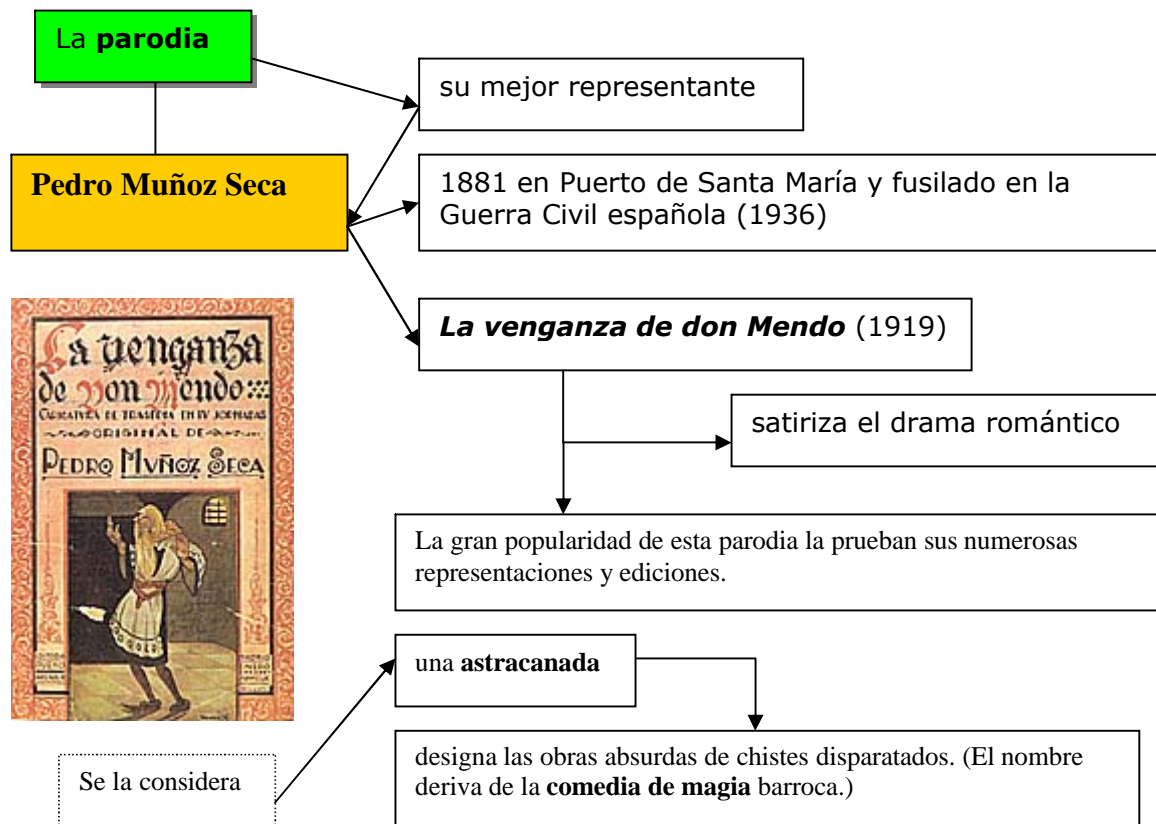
La **parodia**

su mejor representante

**Pedro Muñoz Seca**

1881 en Puerto de Santa María y fusilado en la Guerra Civil española (1936)

La venganza de don Mendo
Caricatura de tragedia en IV jornadas
original de
Pedro Muñoz Seca

***La venganza de don Mendo*** (1919)

satiriza el drama romántico

La gran popularidad de esta parodia la prueban sus numerosas representaciones y ediciones.

una **astracanada**

Se la considera

designa las obras absurdas de chistes disparatados. (El nombre deriva de la **comedia de magia** barroca.)